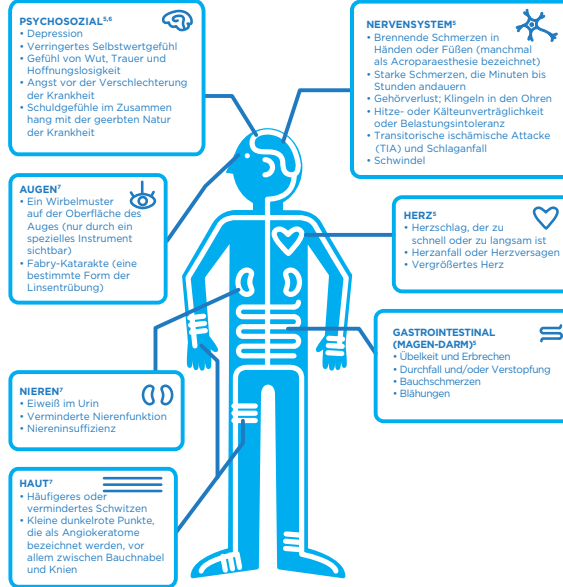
PSYCHOSOZIAL$^{5,6}$
• Depression
• Verringertes Selbstwertgefühl
• Gefühl von Wut, Trauer und Hoffnungslosigkeit
• Angst vor der Verschlechterung der Krankheit
• Schuldgefühle im Zusammen hang mit der geerbten Natur der Krankheit

NERVENSYSTEM$^{5}$
• Brennende Schmerzen in Händen oder Füßen (manchmal als Acroparaesthesie bezeichnet)
• Starke Schmerzen, die Minuten bis Stunden andauern
• Gehörverlust; Klingeln in den Ohren
• Hitze- oder Kälteunverträglichkeit oder Belastungsintoleranz
• Transitorische ischämische Attacke (TIA) und Schlaganfall
• Schwindel

AUGEN$^{7}$
• Ein Wirbelmuster auf der Oberfläche des Auges (nur durch ein spezielles Instrument sichtbar)
• Fabry-Katarakte (eine bestimmte Form der Linsentrübung)

HERZ$^{5}$
• Herzschlag, der zu schnell oder zu langsam ist
• Herzanfall oder Herzversagen
• Vergrößertes Herz

GASTROINTESTINAL (MAGEN-DARM)$^{5}$
• Übelkeit und Erbrechen
• Durchfall und/oder Verstopfung
• Bauchschmerzen
• Blähungen

NIEREN$^{7}$
• Eiweiß im Urin
• Verminderte Nierenfunktion
• Niereninsuffizienz

HAUT$^{7}$
• Häufigeres oder vermindertes Schwitzen
• Kleine dunkelrote Punkte, die als Angiokeratome bezeichnet werden, vor allem zwischen Bauchnabel und Knien